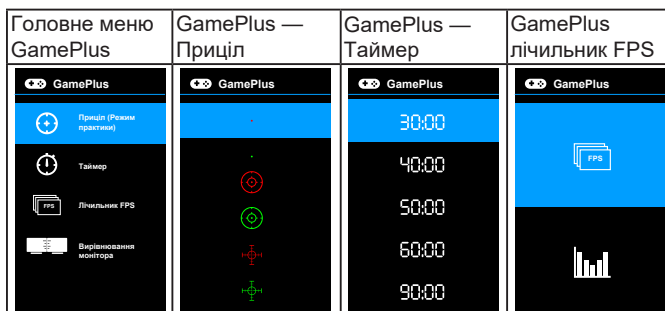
| Головне меню GamePlus | GamePlus — Приціл | GamePlus — Таймер | GamePlus лічильник FPS |
|---|---|---|---|
| GamePlus<br>Приціл (Режим практики)<br>Таймер<br>FPS Лічильник FPS<br>Вирівнювання монітора | GamePlus | GamePlus<br>30:00<br>40:00<br>50:00<br>60:00<br>90:00 | GamePlus<br>FPS |